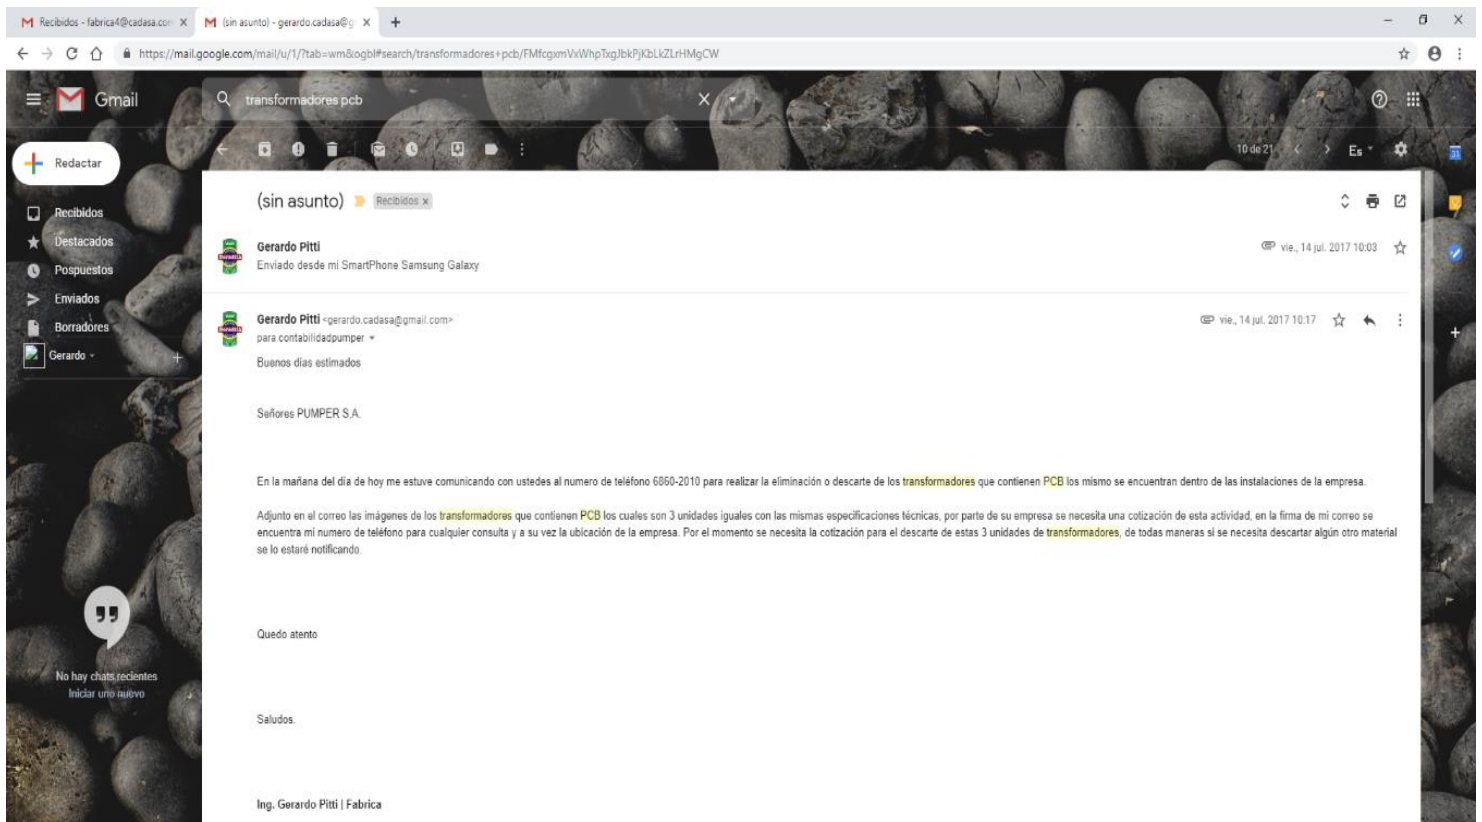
M Recibidos - fabrica4@cadasa.co ×
M (sin asunto) - gerardo.cadasa@g ×
+

https://mail.google.com/mail/u/1/?tab=wm&ogbl#search/transformadores+pcb/FMfcgxmVxWhpTxgJbkPjKbLkZLrHMgCW

Gmail
transformadores pcb

Redactar
Recibidos
Destacados
Pospuestos
Enviados
Borradores
Gerardo

10 de 21
Es

(sin asunto) Recibidos ×

Gerardo Pitti
Enviado desde mi SmartPhone Samsung Galaxy
vie., 14 jul. 2017 10:03

Gerardo Pitti <gerardo.cadasa@gmail.com>
para contabilidadpumper
vie., 14 jul. 2017 10:17

Buenos días estimados

Señores PUMPER S.A.

En la mañana del día de hoy me estuve comunicando con ustedes al numero de teléfono 6860-2010 para realizar la eliminación o descarte de los transformadores que contienen PCB los mismo se encuentran dentro de las instalaciones de la empresa.

Adjunto en el correo las imágenes de los transformadores que contienen PCB los cuales son 3 unidades iguales con las mismas especificaciones técnicas, por parte de su empresa se necesita una cotización de esta actividad, en la firma de mi correo se encuentra mi numero de teléfono para cualquier consulta y a su vez la ubicación de la empresa. Por el momento se necesita la cotización para el descarte de estas 3 unidades de transformadores, de todas maneras si se necesita descartar algún otro material se lo estaré notificando.

Quedo atento

Saludos.

Ing. Gerardo Pitti | Fabrica

No hay chats recientes
Iniciar uno nuevo